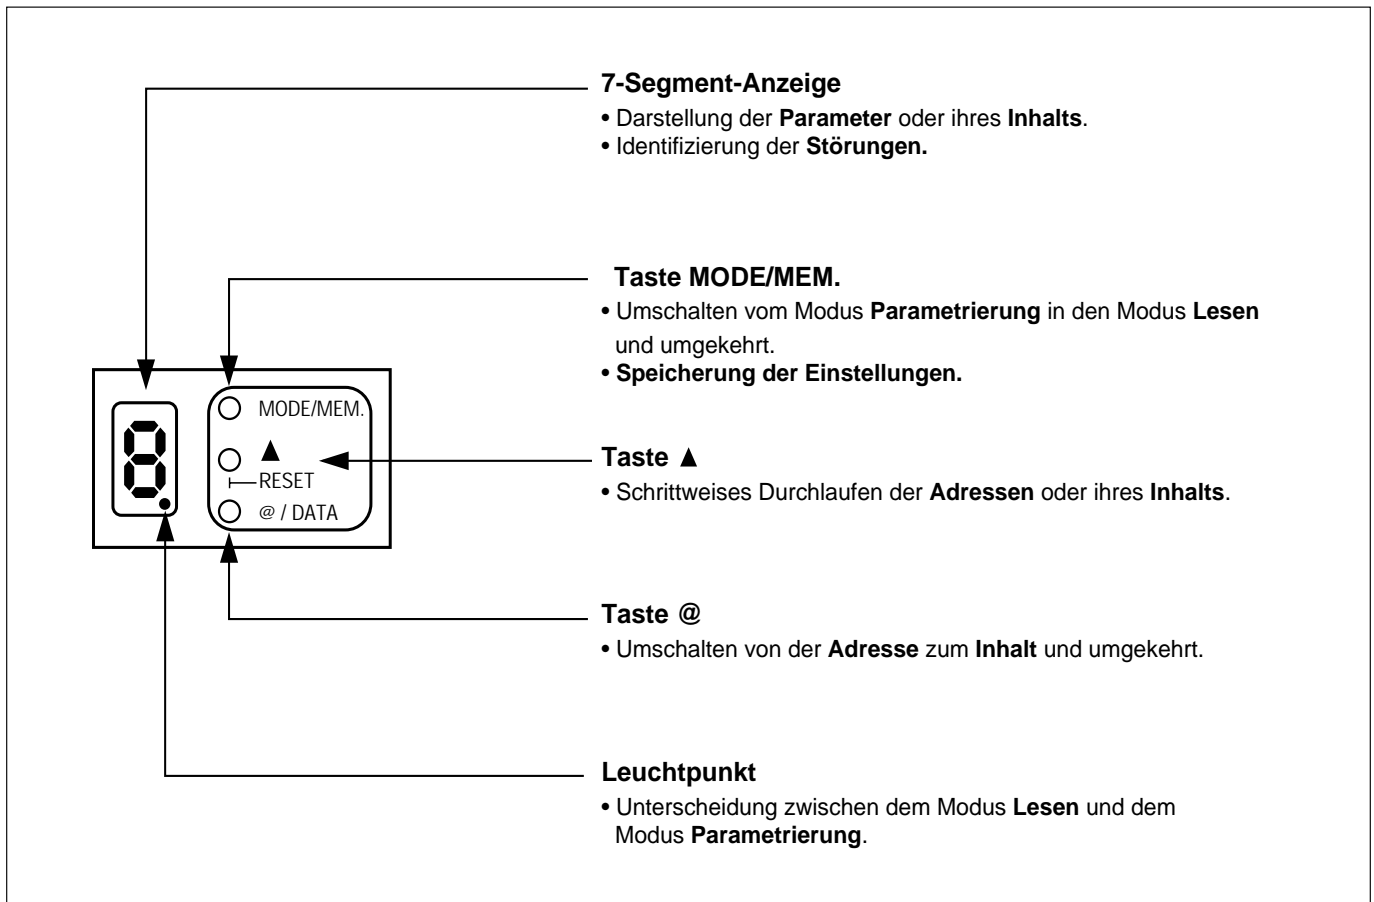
7-Segment-Anzeige
• Darstellung der Parameter oder ihres Inhalts.
• Identifizierung der Störungen.

Taste MODE/MEM.
• Umschalten vom Modus Parametrierung in den Modus Lesen und umgekehrt.
• Speicherung der Einstellungen.

8

MODE/MEM.
▲
RESET
@ / DATA

Taste ▲
• Schrittweises Durchlaufen der Adressen oder ihres Inhalts.

Taste @
• Umschalten von der Adresse zum Inhalt und umgekehrt.

Leuchtpunkt
• Unterscheidung zwischen dem Modus Lesen und dem Modus Parametrierung.